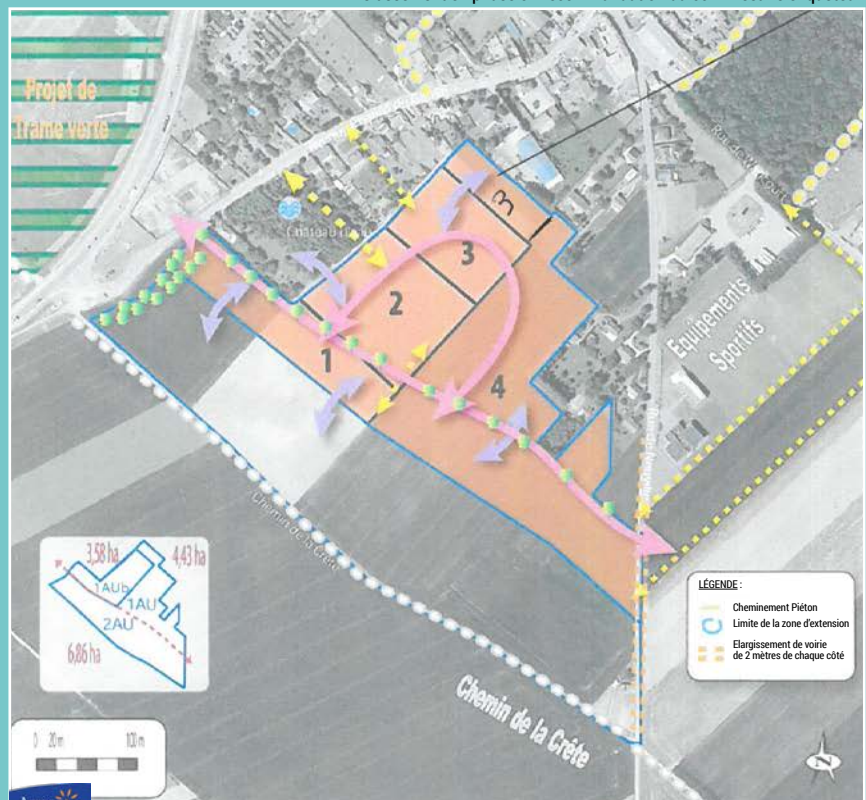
Projet de Trame verte

3

3

2

1

4

Equipements Sportifs

Chemin de la Crête

Chemin de la Crête

3,58 ha

4,43 ha

1AUb

1AU

2AU

6,86 ha

LÉGENDE :

Cheminement Piéton

Limite de la zone d'extension

Elargissement de voirie de 2 mètres de chaque côté

0 20m 100m